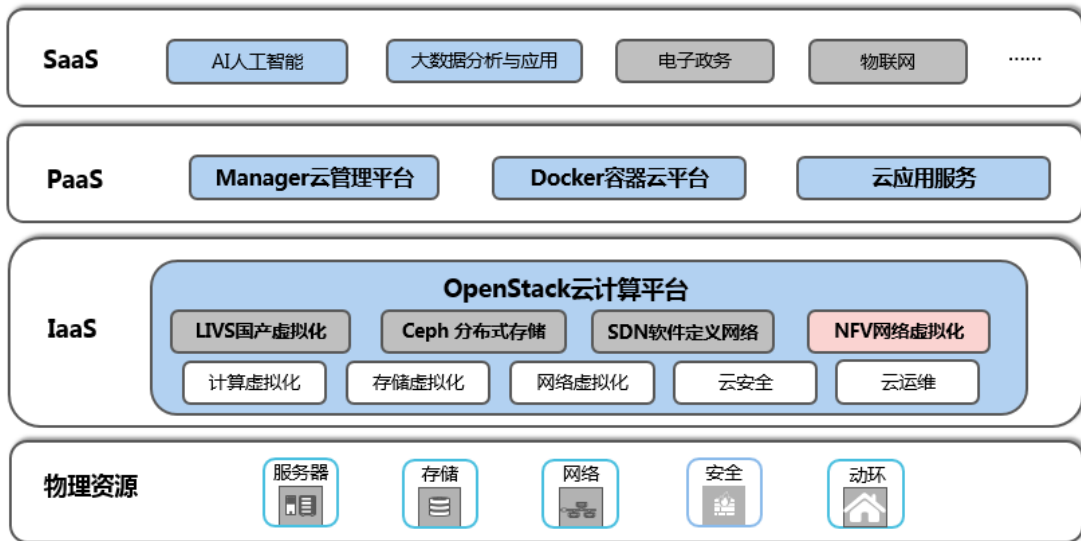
SaaS

AI人工智能

大数据分析与应用

电子政务

物联网

……

PaaS

Manager云管理平台

Docker容器云平台

云应用服务

IaaS

OpenStack云计算平台

LIVS国产虚拟化

Ceph 分布式存储

SDN软件定义网络

NFV网络虚拟化

计算虚拟化

存储虚拟化

网络虚拟化

云安全

云运维

物理资源

服务器

存储

网络

安全

动环